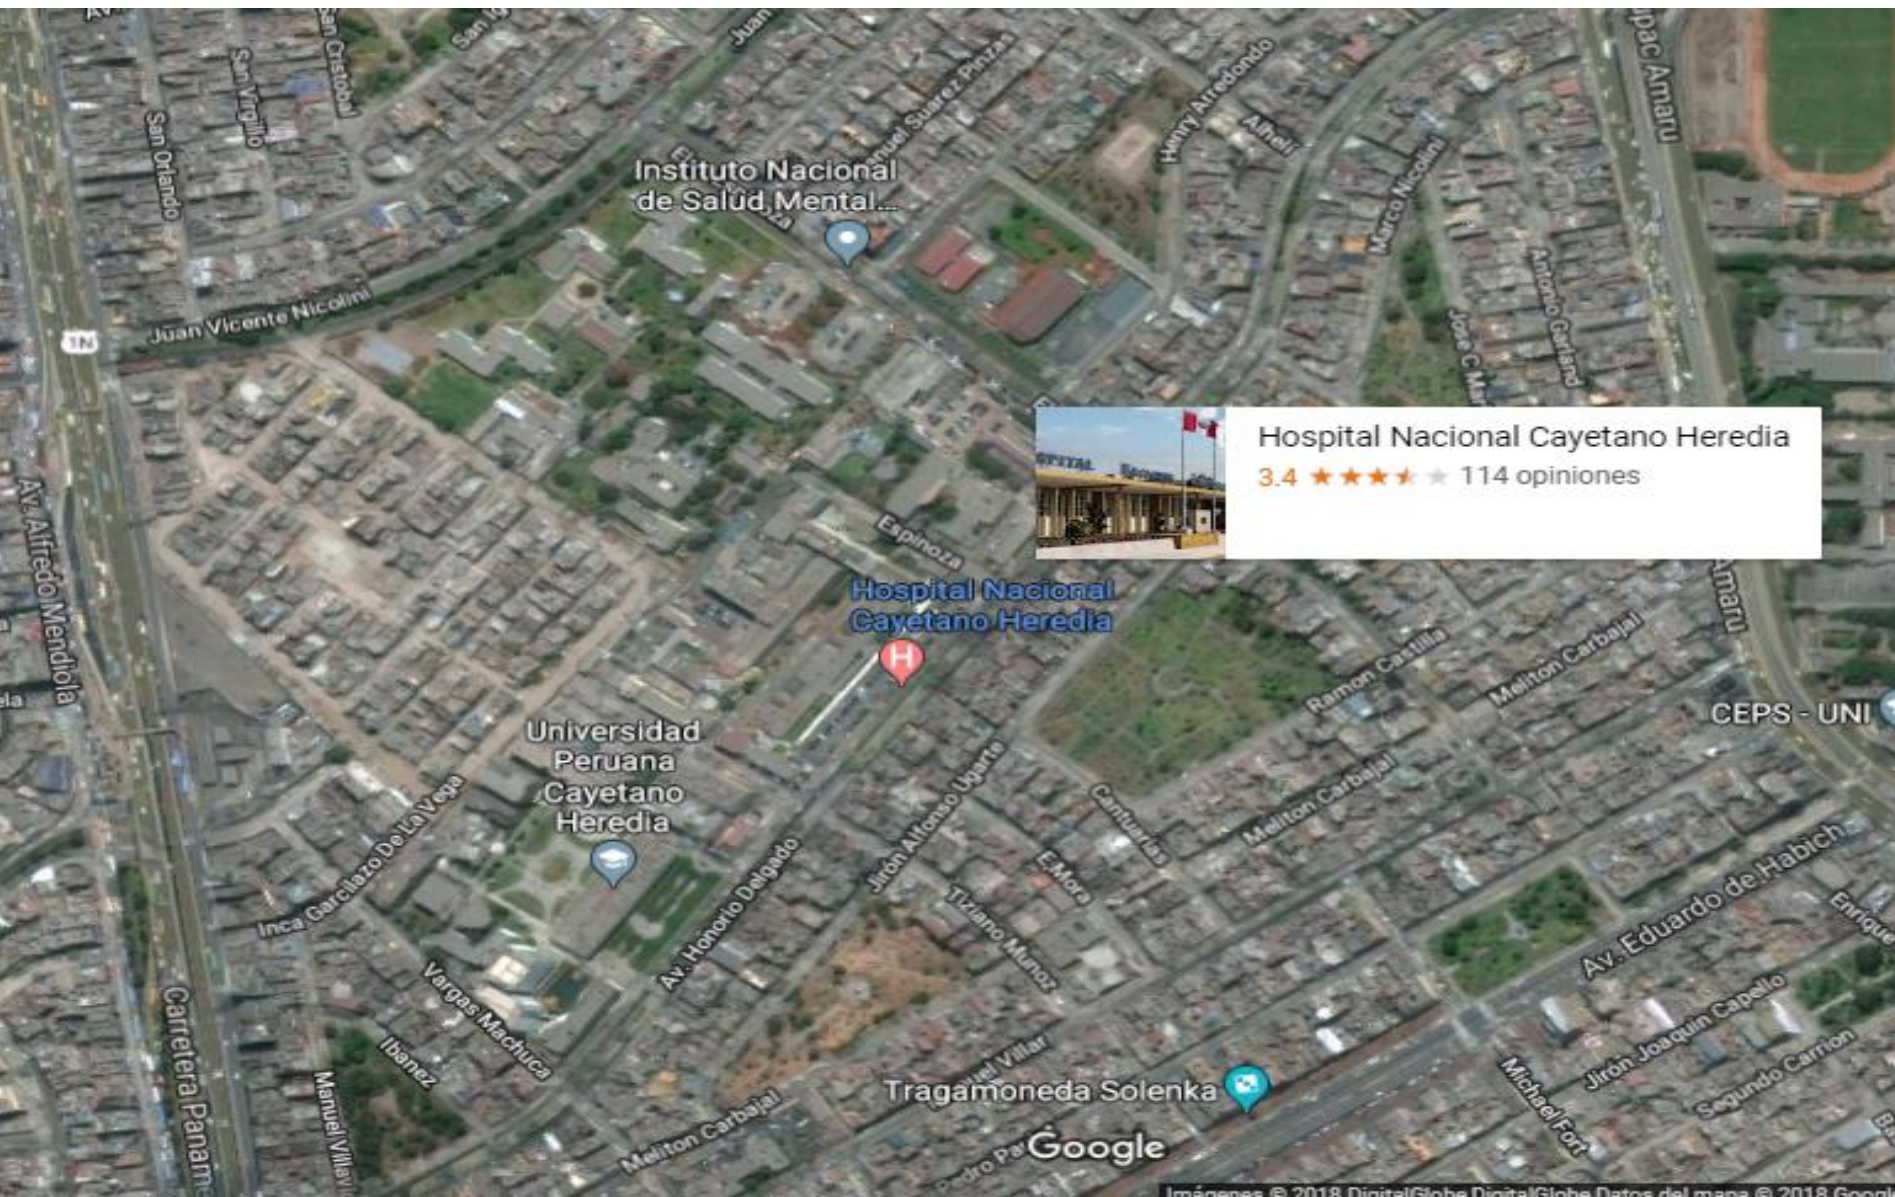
Av.
San Cristobal
San
Juan
San Virgilio
San Orlando
Instituto Nacional de Salud Mental...
Manuel Suarez Pinzas
Henry Arredondo
Alheli
Marco Nicolini
Tupac Amaru
Juan Vicente Nicolini
1N
Antonio Garland
Jose C Mar
Hospital Nacional Cayetano Heredia
3.4 ★★★★ 114 opiniones
Av. Alfredo Mendiola
Espinoza
Hospital Nacional Cayetano Heredia
Ramon Castilla
Melton Carbajal
Amaru
CEPS - UNI
Universidad Peruana Cayetano Heredia
Jirón Alfonso Ugarte
Canturias
Melton Carbajal
Inca Garcilazo De La Vega
Av. Honorio Delgado
E.Mora
Tiziano Munoz
Av. Eduardo de Habich
Enrique
Vargas Machuca
Carretera Panam
Ibanez
Manuel Villav
Manuel Villar
Tragamoneda Solenka
Jirón Joaquin Capello
Michael Fort
Segundo Carrion
Melton Carbajal
Pedro Pa
Google
Imágenes © 2018 DigitalGlobe,DigitalGlobe,Datos del mapa © 2018 Google